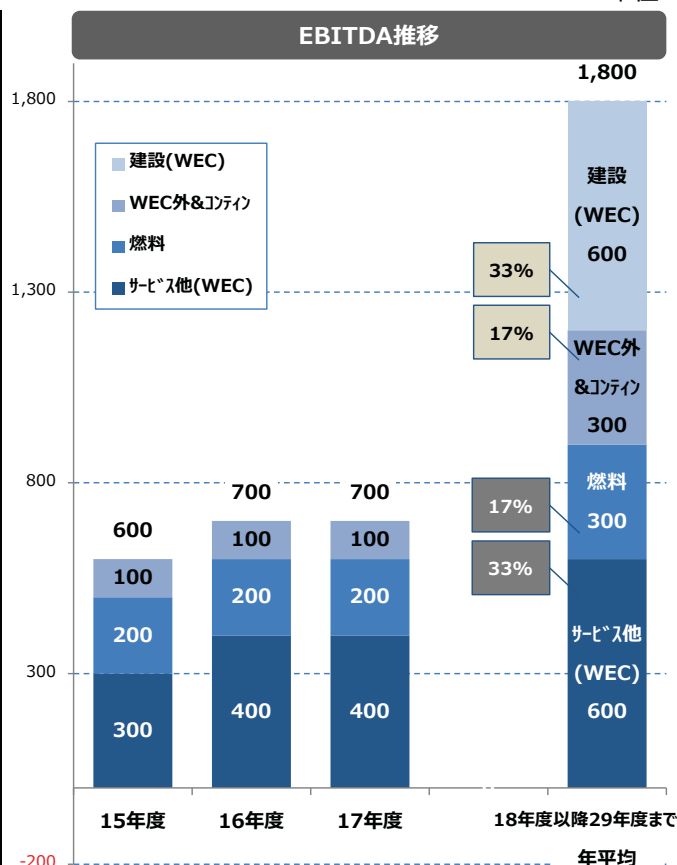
EBITDA推移

1,800
1,300
800
300
-200

建設(WEC)
WEC外&ｺﾝﾃｨﾝ
燃料
ｻｰﾋﾞｽ他(WEC)

600
100
200
300

700
100
200
400

700
100
200
400

1,800
建設
(WEC)
600
33%
17%
WEC外
&ｺﾝﾃｨﾝ
300
燃料
300
17%
33%
ｻｰﾋﾞｽ他
(WEC)
600

15年度
16年度
17年度
18年度以降29年度まで
年平均